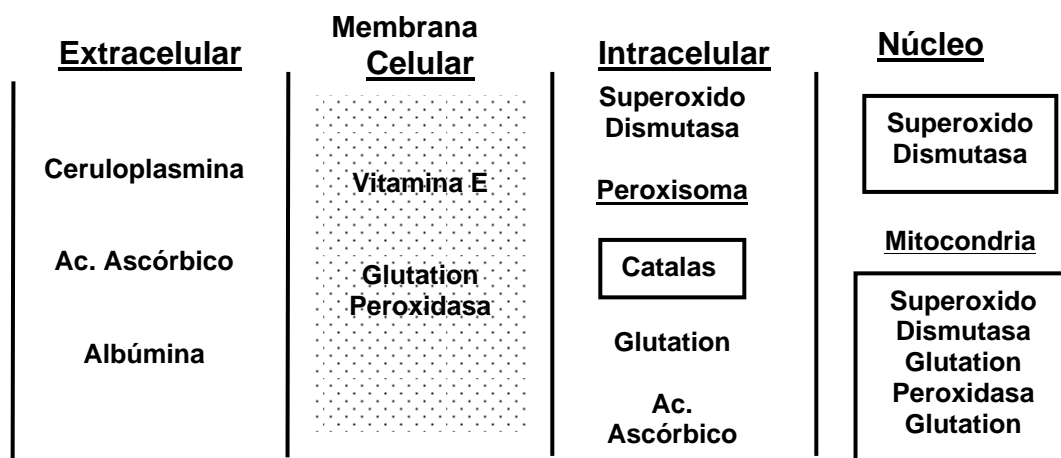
Extracelular

Ceruloplasmina

Ac. Ascórbico

Albúmina

Membrana Celular

Vitamina E

Glutation Peroxidasa

Intracelular

Superoxido Dismutasa

Peroxisoma

Catalas

Glutation

Ac. Ascórbico

Núcleo

Superoxido Dismutasa

Mitocondria

Superoxido Dismutasa Glutation Peroxidasa Glutation